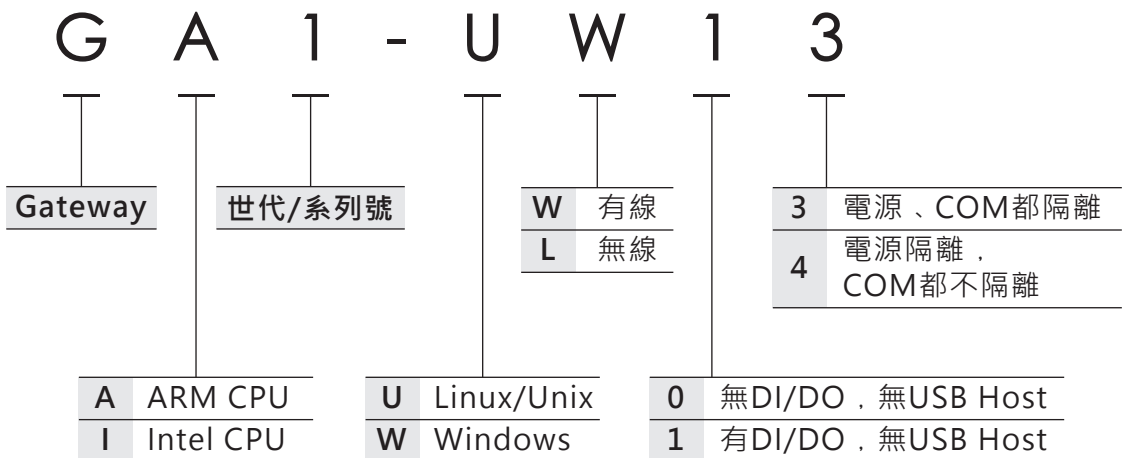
G A 1 - U W 1 3

Gateway

世代/系列號

| W | 有線 |
|---|---|
| L | 無線 |

| 3 | 電源、COM都隔離 |
|---|---|
| 4 | 電源隔離，COM都不隔離 |

| A | ARM CPU |
|---|---|
| I | Intel CPU |

| U | Linux/Unix |
|---|---|
| W | Windows |

| 0 | 無DI/DO，無USB Host |
|---|---|
| 1 | 有DI/DO，無USB Host |